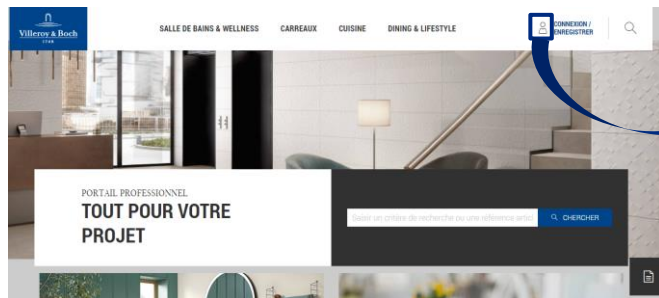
Villeroy & Boch
1748

SALLE DE BAINS & WELLNESS
CARREAUX
CUISINE
DINING & LIFESTYLE

CONNEXION / ENREGISTRER

PORTAIL PROFESSIONNEL
TOUT POUR VOTRE PROJET

Saisir un critère de recherche ou une référence articl
CHERCHER